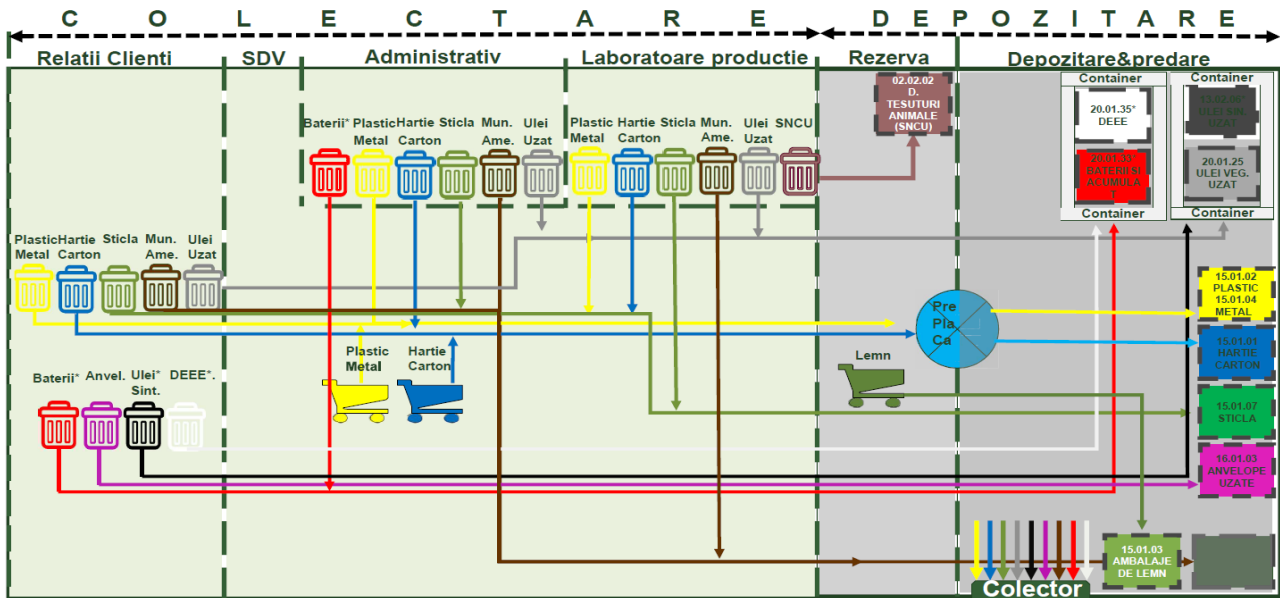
C O L E C T A R E

D E P O Z I T A R E

Relatii Clienti

SDV

Administrativ

Laboratoare productie

Rezerva

Depozitare&predare

02.02.02 D. TESUTURI ANIMALE (SNCU)

Container

20.01.35* DEEE

20.01.33* BATERII SI ACUMULA T.

Container

Container

13.02.05* ULEI SIN. UZAT

20.01.25 ULEI VEG. UZAT

Container

Bateri* Plastic Metal Hartie Carton Sticla Mun. Ame. Ulei Uzat

Plastic Metal Hartie Carton Sticla Mun. Ame. Ulei Uzat SNCU

Plastic Metal Hartie Carton Sticla Mun. Ame. Ulei Uzat

Plastic Metal

Hartie Carton

Lemn

Pre Pla Ca

15.01.02 PLASTIC 15.01.04 METAL

15.01.01 HARTIE CARTON

15.01.07 STICLA

16.01.03 ANVELOPE UZATE

Baterii* Anvel. Ulei* Sint. DEEE*.

15.01.03 AMBALAJE DE LEMN

Colector